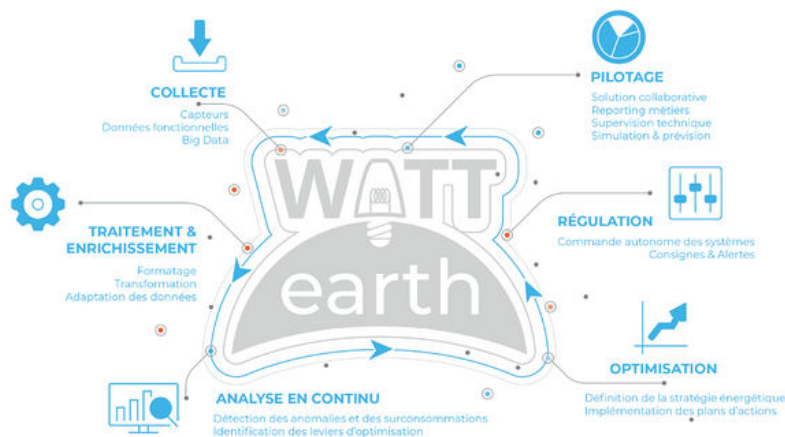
COLLECTE
Capteurs
Données fonctionnelles
Big Data

PILOTAGE
Solution collaborative
Reporting métiers
Supervision technique
Simulation & prévision

TRAITEMENT & ENRICHISSEMENT
Formatage
Transformation
Adaptation des données

WATT
earth

RÉGULATION
Commande autonome des systèmes
Consignes & Alertes

OPTIMISATION
Définition de la stratégie énergétique
Implémentation des plans d'actions

ANALYSE EN CONTINU
Détection des anomalies et des surconsommations
Identification des leviers d'optimisation